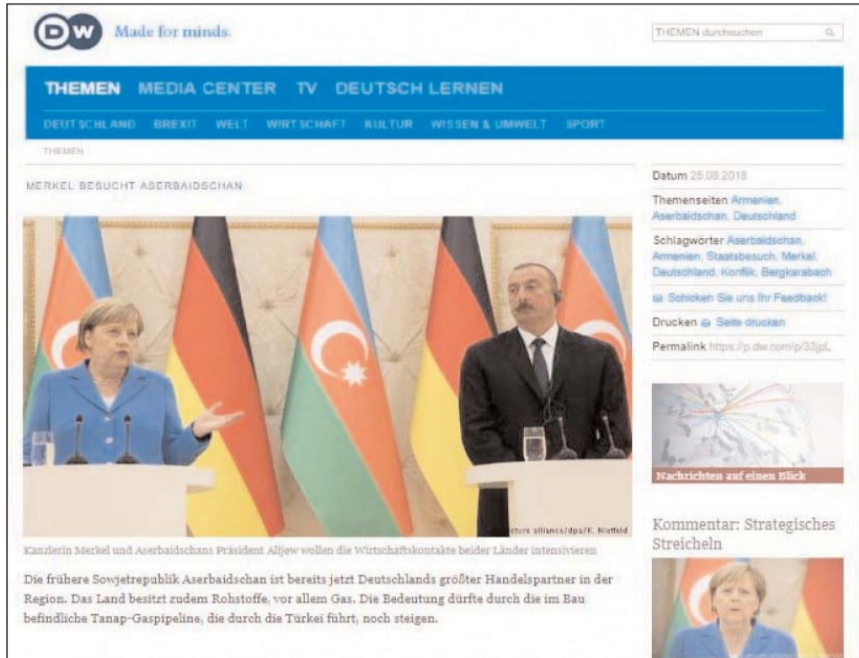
DW Made for minds.

THEMEN durchsuchen

THEMEN MEDIA CENTER TV DEUTSCH LERNEN

DEUTSCHLAND BREXIT WELT WIRTSCHAFT KULTUR WISSEN & UMWELT SPORT

THEMEN

MERKEL BESUCHT ASERBAIDSCHAN

picture alliance/dpa/K. Nietfeld

Kanzlerin Merkel und Aserbaidschans Präsident Alijew wollen die Wirtschaftskontakte beider Länder intensivieren

Die frühere Sowjetrepublik Aserbaidschan ist bereits jetzt Deutschlands größter Handelspartner in der Region. Das Land besitzt zudem Rohstoffe, vor allem Gas. Die Bedeutung dürfte durch die im Bau befindliche Tanap-Gaspipeline, die durch die Türkei führt, noch steigen.

Datum 25.08.2018

Themenseiten Armenien, Aserbaidschan, Deutschland

Schlagwörter Aserbaidschan, Armenien, Staatsbesuch, Merkel, Deutschland, Konflik, Bergkarabach

Schicken Sie uns Ihr Feedback!

Drucken Seite drucken

Permalink https://p.dw.com/p/33jpL

Nachrichten auf einen Blick

Kommentar: Strategisches Streicheln